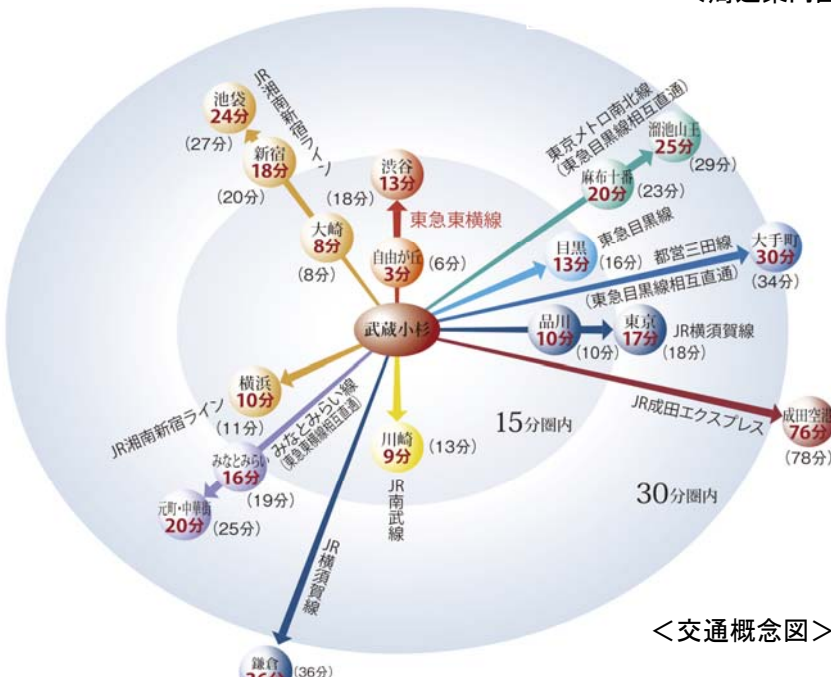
＜周辺案内図

JR湘南新宿ライン
池袋
24分
(27分)
新宿
18分
(20分)
大崎
8分
(8分)
渋谷
13分
(18分)
東急東横線
自由が丘
3分
(6分)
東京メトロ南北線
(東急目黒線相互直通)
溜池山王
25分
(29分)
麻布十番
20分
(23分)
目黒
13分
(16分)
東急目黒線
都営三田線
(東急目黒線相互直通)
大手町
30分
(34分)
武蔵小杉
品川
10分
(10分)
東京
17分
(18分)
JR横須賀線
JR成田エクスプレス
成田空港
76分
(78分)
横浜
10分
(11分)
JR湘南新宿ライン
みなとみらい線
(東急東横線相互直通)
みなとみらい
16分
(19分)
元町・中華街
20分
(25分)
川崎
9分
(13分)
JR南武線
15分圏内
30分圏内
JR横須賀線
鎌倉
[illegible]
(36分)
＜交通概念図＞